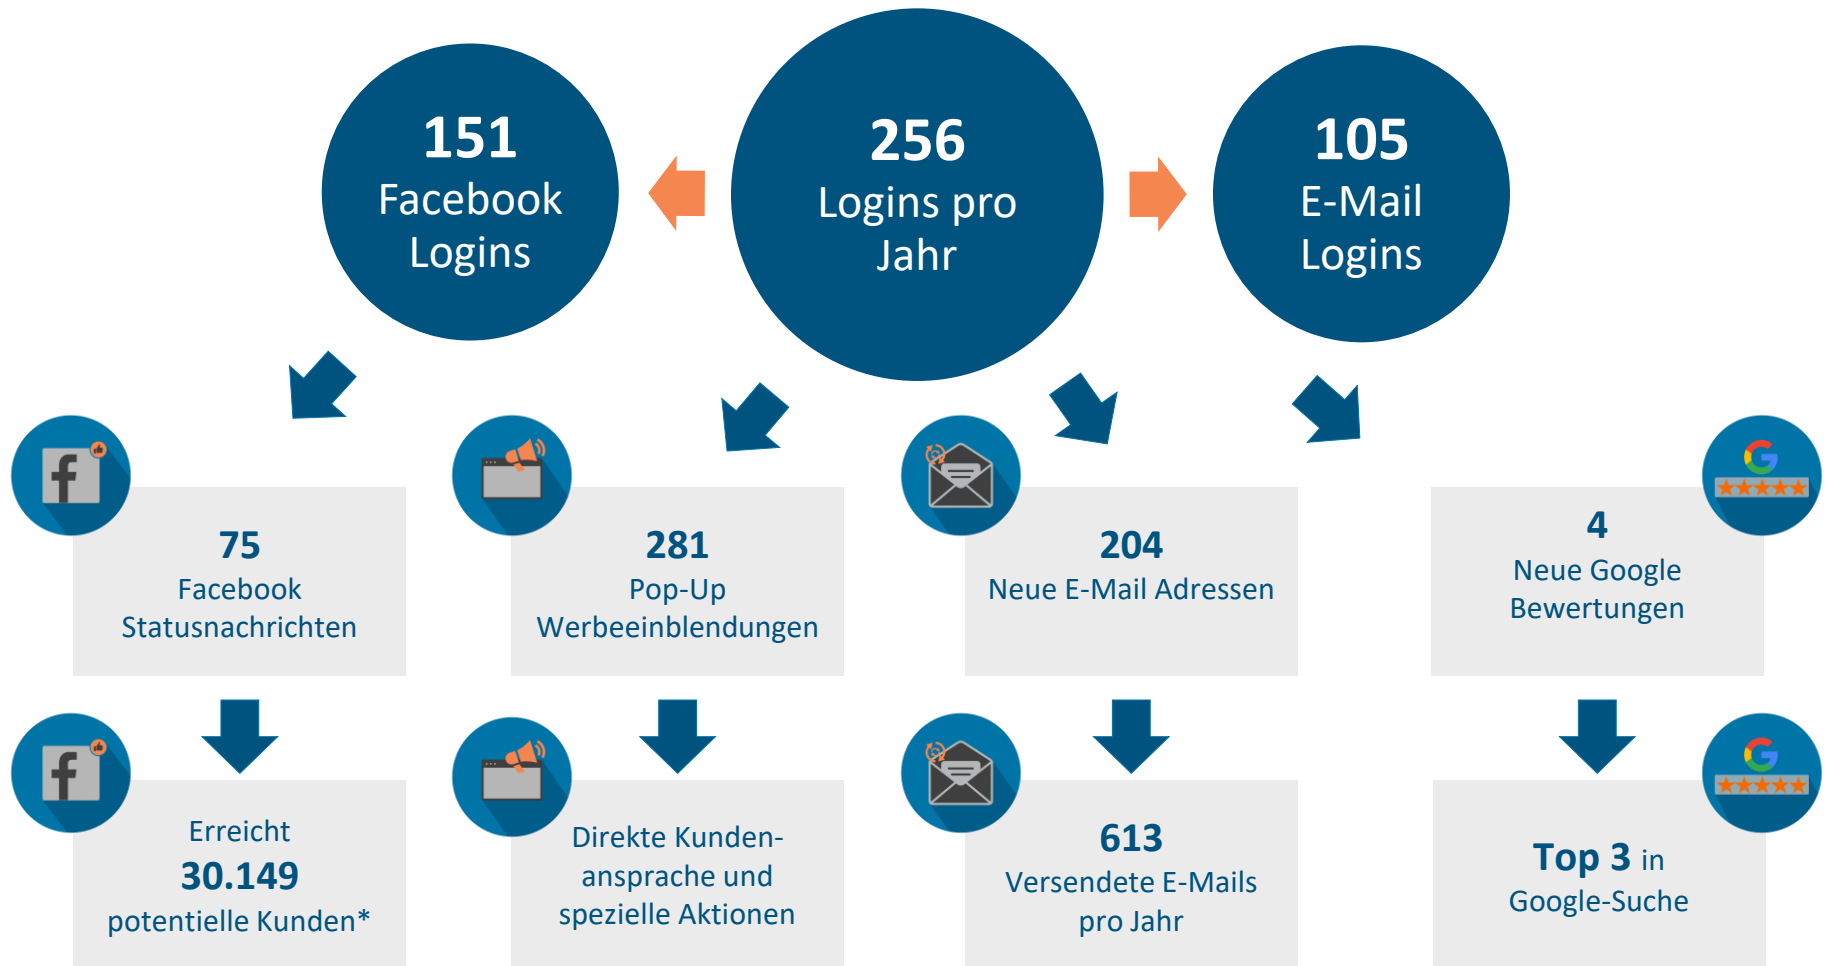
151
Facebook Logins

256
Logins pro Jahr

105
E-Mail Logins

75
Facebook Statusnachrichten

281
Pop-Up Werbeeinblendungen

204
Neue E-Mail Adressen

4
Neue Google Bewertungen

Erreicht
30.149
potentielle Kunden*

Direkte Kundenansprache und spezielle Aktionen

613
Versendete E-Mails pro Jahr

Top 3 in
Google-Suche